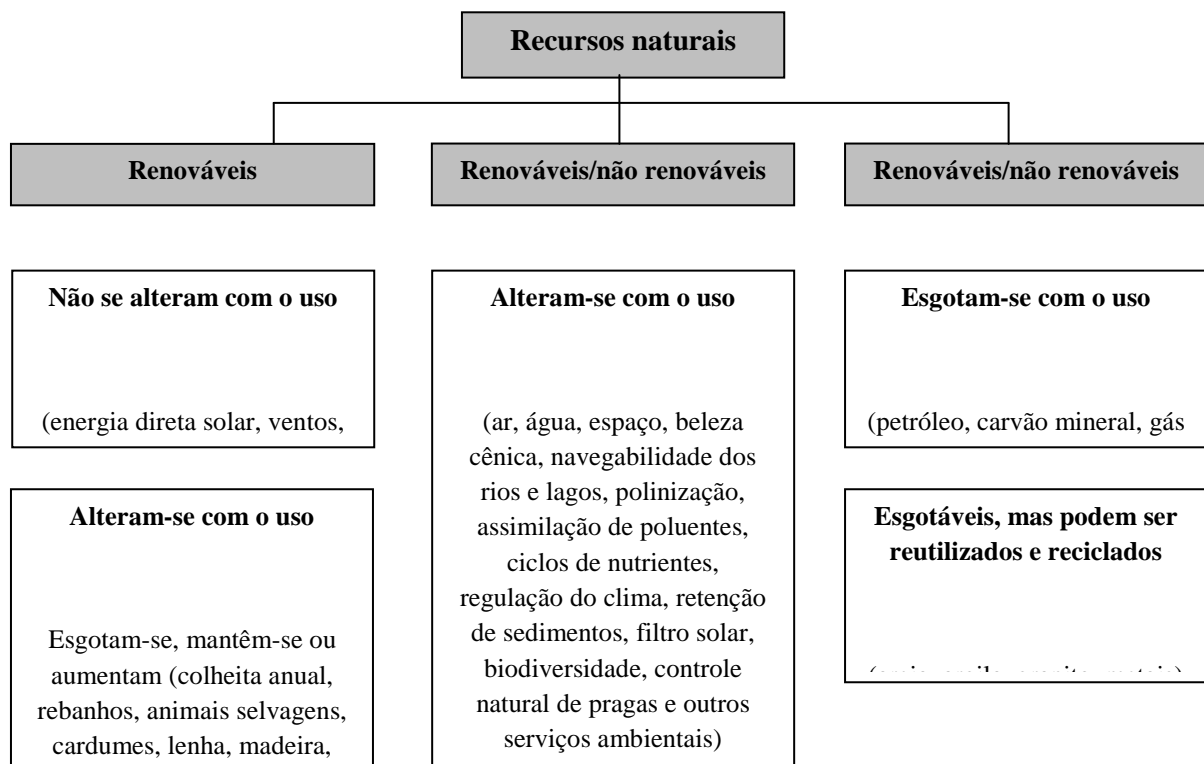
Recursos naturais

Renováveis

Renováveis/não renováveis

Renováveis/não renováveis

Não se alteram com o uso

(energia direta solar, ventos,

Alteram-se com o uso

Esgotam-se, mantêm-se ou aumentam (colheita anual, rebanhos, animais selvagens, cardumes, lenha, madeira,

Alteram-se com o uso

(ar, água, espaço, beleza cênica, navegabilidade dos rios e lagos, polinização, assimilação de poluentes, ciclos de nutrientes, regulação do clima, retenção de sedimentos, filtro solar, biodiversidade, controle natural de pragas e outros serviços ambientais)

Esgotam-se com o uso

(petróleo, carvão mineral, gás

Esgotáveis, mas podem ser reutilizados e reciclados

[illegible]